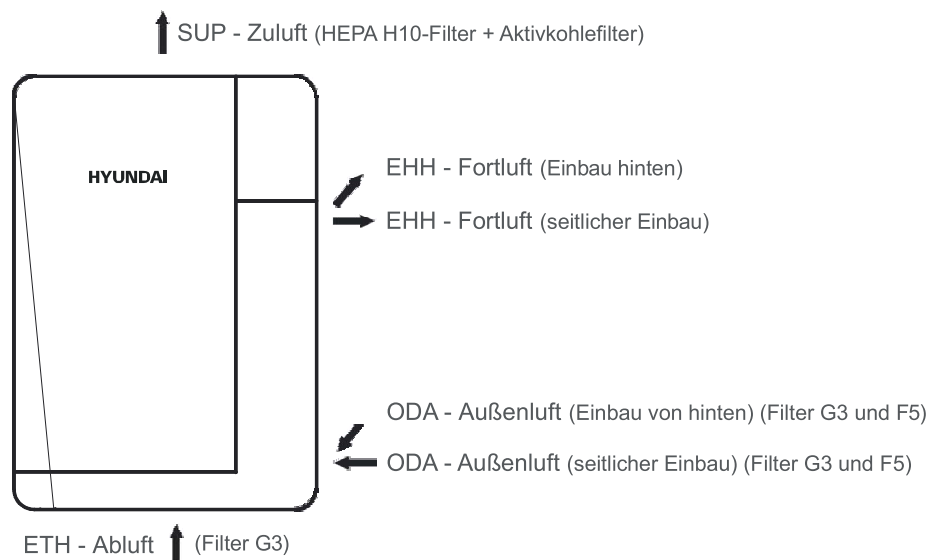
SUP - Zuluft (HEPA H10-Filter + Aktivkohlefilter)

HYUNDAI

EHH - Fortluft (Einbau hinten)

EHH - Fortluft (seitlicher Einbau)

ODA - Außenluft (Einbau von hinten) (Filter G3 und F5)

ODA - Außenluft (seitlicher Einbau) (Filter G3 und F5)

ETH - Abluft (Filter G3)